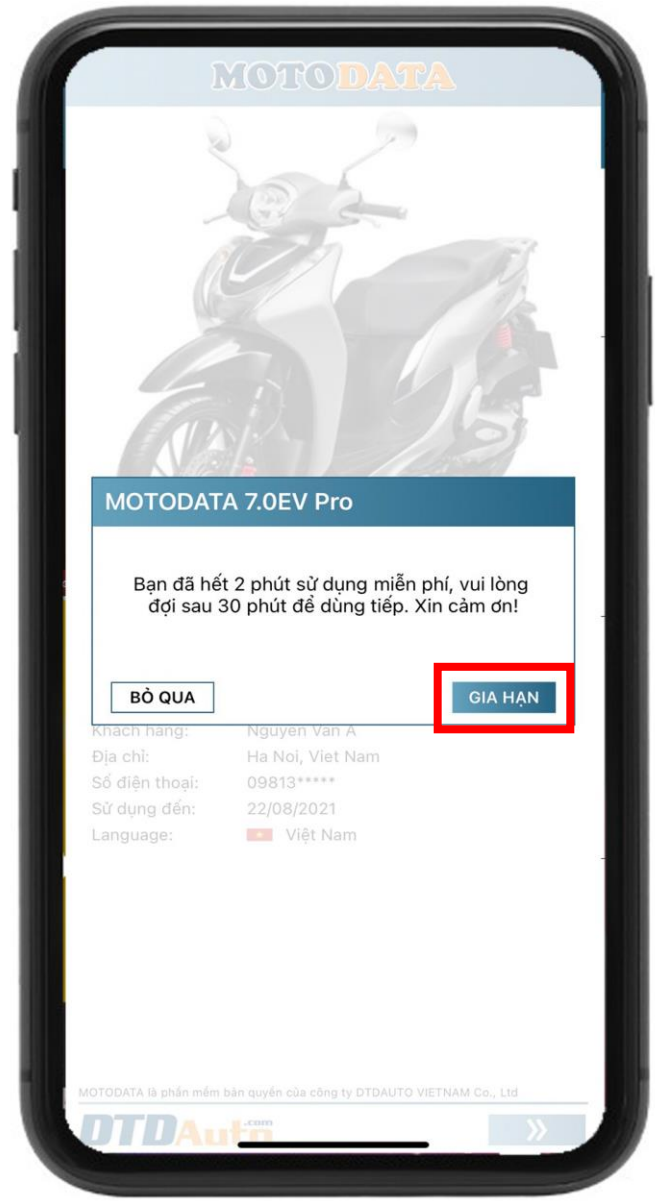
MOTODATA

MOTODATA 7.0EV Pro

Bạn đã hết 2 phút sử dụng miễn phí, vui lòng đợi sau 30 phút để dùng tiếp. Xin cảm ơn!

BỎ QUA

GIA HẠN

Khách hàng: Nguyen Van A
Địa chỉ: Ha Noi, Viet Nam
Số điện thoại: 09813*****
Sử dụng đến: 22/08/2021
Language: Việt Nam

MOTODATA là phần mềm bản quyền của công ty DTDAUTO VIETNAM Co., Ltd

DTDAuto.com

»